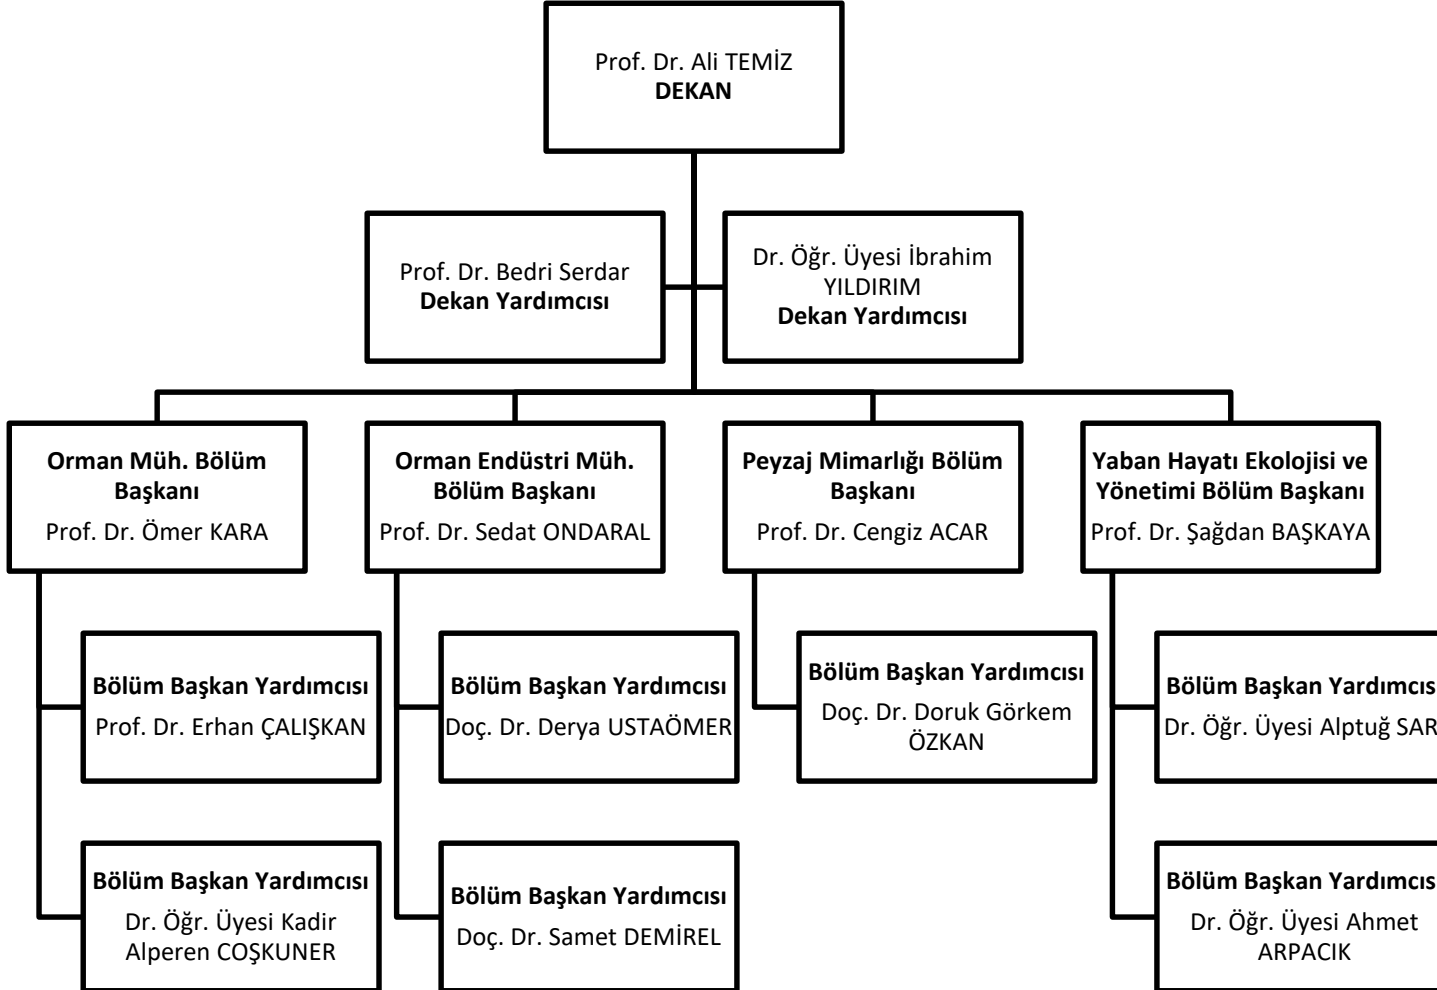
Prof. Dr. Ali TEMİZ
**DEKAN**

Prof. Dr. Bedri Serdar
**Dekan Yardımcısı**

Dr. Öğr. Üyesi İbrahim YILDIRIM
**Dekan Yardımcısı**

**Orman Müh. Bölüm Başkanı**
Prof. Dr. Ömer KARA

**Bölüm Başkan Yardımcısı**
Prof. Dr. Erhan ÇALIŞKAN

**Bölüm Başkan Yardımcısı**
Dr. Öğr. Üyesi Kadir Alperen COŞKUNER

**Orman Endüstri Müh. Bölüm Başkanı**
Prof. Dr. Sedat ONDARAL

**Bölüm Başkan Yardımcısı**
Doç. Dr. Derya USTAÖMER

**Bölüm Başkan Yardımcısı**
Doç. Dr. Samet DEMİREL

**Peyzaj Mimarlığı Bölüm Başkanı**
Prof. Dr. Cengiz ACAR

**Bölüm Başkan Yardımcısı**
Doç. Dr. Doruk Görkem ÖZKAN

**Yaban Hayatı Ekolojisi ve Yönetimi Bölüm Başkanı**
Prof. Dr. Şağdan BAŞKAYA

**Bölüm Başkan Yardımcıs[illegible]**
Dr. Öğr. Üyesi Alptuğ SAR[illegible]

**Bölüm Başkan Yardımcıs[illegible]**
Dr. Öğr. Üyesi Ahmet ARPACIK